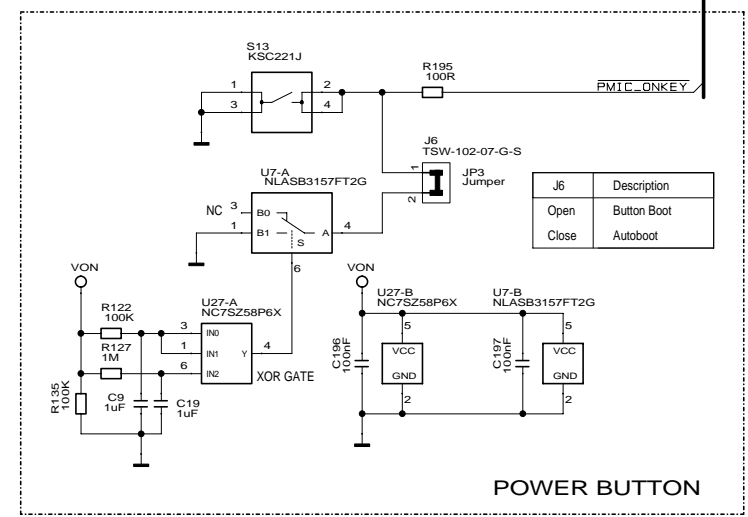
S13
KSC221J

1
3
2
4

R195
100R

$\overline{PMIC\_ONKEY}$

J6
TSW-102-07-G-S

1
2
JP3
Jumper

U7-A
NLASB3157FT2G

NC
3
B0
1
B1
S
A
4
6

| J6 | Description |
|---|---|
| Open | Button Boot |
| Close | Autoboot |

VON

R122
100K

R127
1M

R135
100K

C9
1uF

C19
1uF

U27-A
NC7SZ58P6X

3
IN0
1
IN1
6
IN2
Y
4

XOR GATE

VON

U27-B
NC7SZ58P6X

C196
100nF

5
VCC
GND
2

U7-B
NLASB3157FT2G

C197
100nF

5
VCC
GND
2

POWER BUTTON